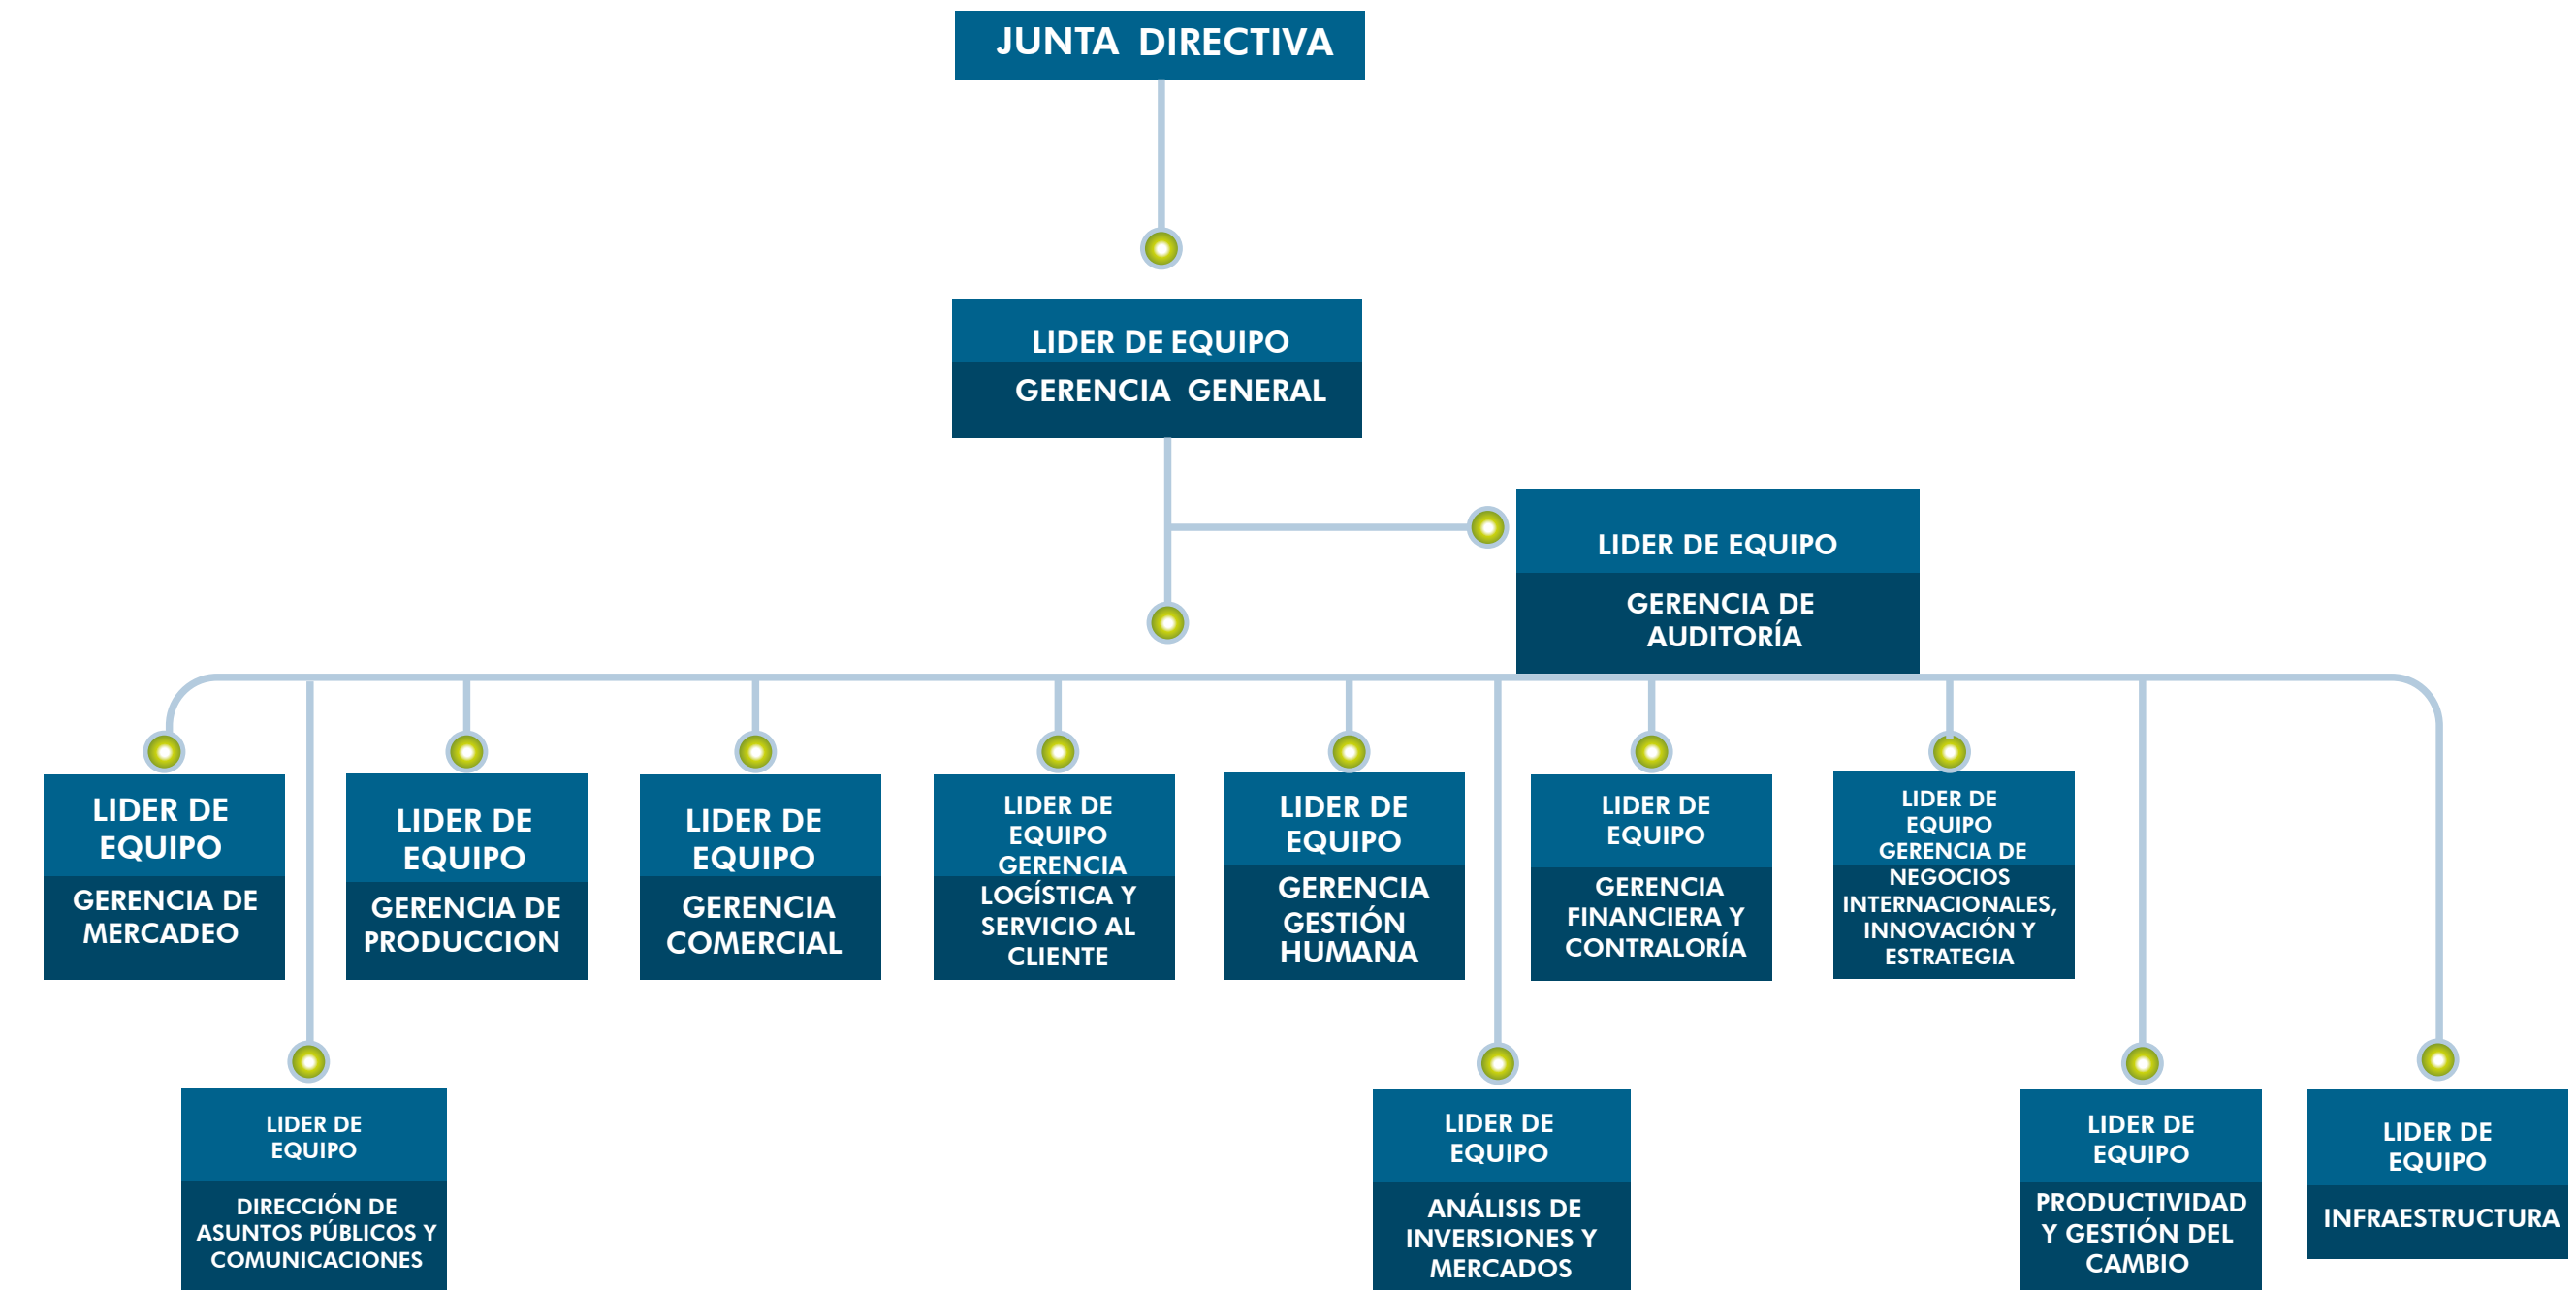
JUNTA DIRECTIVA

LIDER DE EQUIPO
GERENCIA GENERAL

LIDER DE EQUIPO
GERENCIA DE AUDITORÍA

LIDER DE EQUIPO
GERENCIA DE MERCADEO

LIDER DE EQUIPO
GERENCIA DE PRODUCCION

LIDER DE EQUIPO
GERENCIA COMERCIAL

LIDER DE EQUIPO
GERENCIA LOGÍSTICA Y SERVICIO AL CLIENTE

LIDER DE EQUIPO
GERENCIA GESTIÓN HUMANA

LIDER DE EQUIPO
GERENCIA FINANCIERA Y CONTRALORÍA

LIDER DE EQUIPO
GERENCIA DE NEGOCIOS INTERNACIONALES, INNOVACIÓN Y ESTRATEGIA

LIDER DE EQUIPO
DIRECCIÓN DE ASUNTOS PÚBLICOS Y COMUNICACIONES

LIDER DE EQUIPO
ANÁLISIS DE INVERSIONES Y MERCADOS

LIDER DE EQUIPO
PRODUCTIVIDAD Y GESTIÓN DEL CAMBIO

LIDER DE EQUIPO
INFRAESTRUCTURA